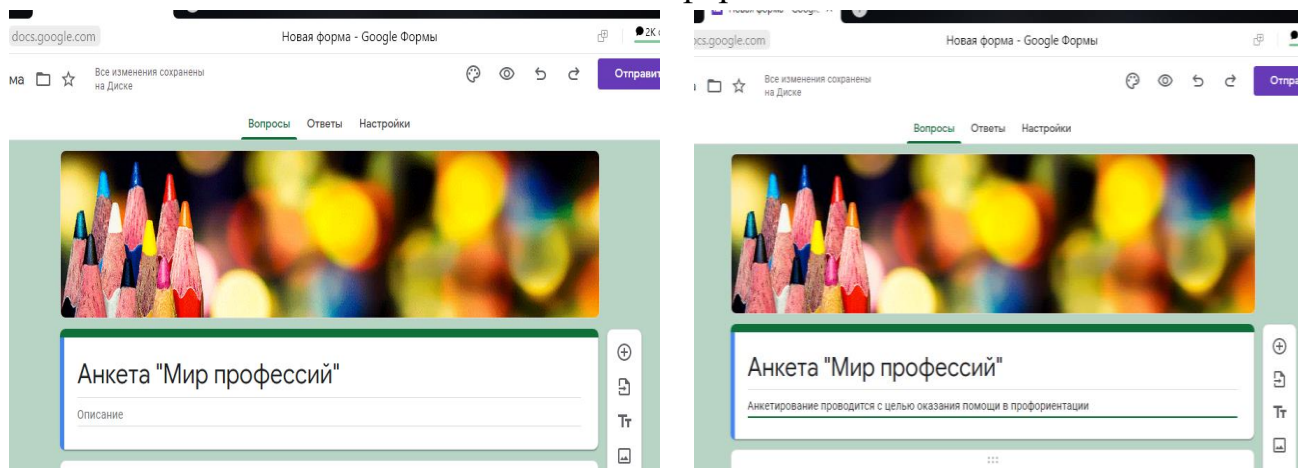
docs.google.com

Новая форма - Google Формы

2K

ма

Все изменения сохранены на Диске

Отправит

Вопросы Ответы Настройки

Анкета "Мир профессий"

Описание

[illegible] Новая форма - Google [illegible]

docs.google.com

Новая форма - Google Формы

Все изменения сохранены на Диске

Отпра

Вопросы Ответы Настройки

Анкета "Мир профессий"

Анкетирование проводится с целью оказания помощи в профориентации